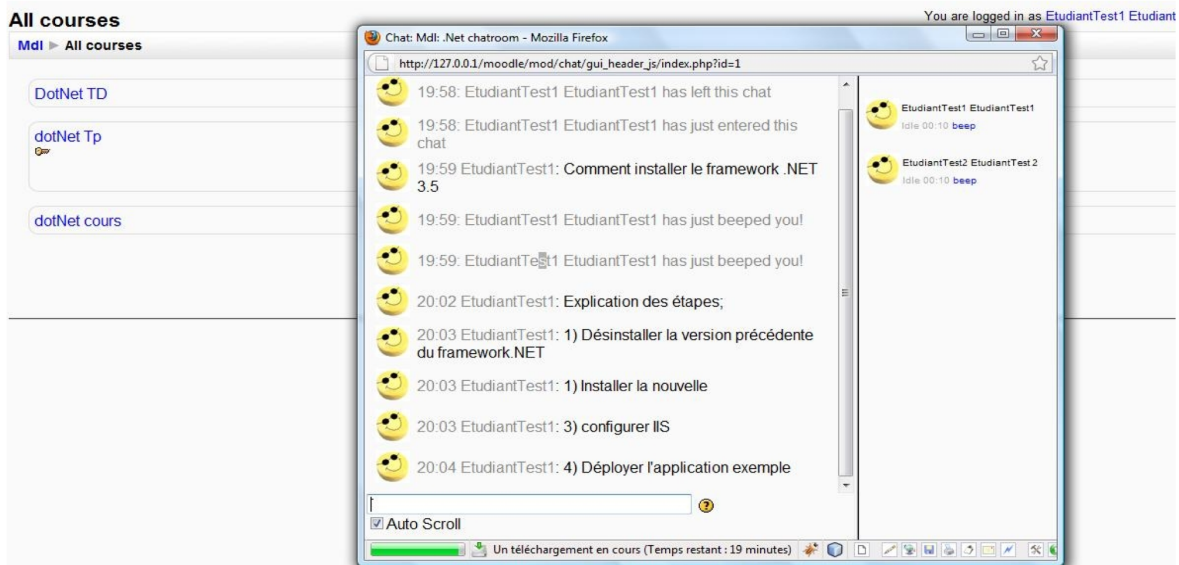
All courses

You are logged in as EtudiantTest1 Etudiant

Mdl ▶ All courses

DotNet TD

dotNet Tp

dotNet cours

Chat: Mdl: .Net chatroom - Mozilla Firefox

http://127.0.0.1/moodle/mod/chat/gui_header_js/index.php?id=1

19:58: EtudiantTest1 EtudiantTest1 has left this chat

19:58: EtudiantTest1 EtudiantTest1 has just entered this chat

19:59 EtudiantTest1: Comment installer le framework .NET 3.5

19:59: EtudiantTest1 EtudiantTest1 has just beeped you!

19:59: EtudiantTest1 EtudiantTest1 has just beeped you!

20:02 EtudiantTest1: Explication des étapes;

20:03 EtudiantTest1: 1) Désinstaller la version précédente du framework.NET

20:03 EtudiantTest1: 1) Installer la nouvelle

20:03 EtudiantTest1: 3) configurer IIS

20:04 EtudiantTest1: 4) Déployer l'application exemple

Auto Scroll

EtudiantTest1 EtudiantTest1
Idle 00:10 beep

EtudiantTest2 EtudiantTest 2
Idle 00:10 beep

Un téléchargement en cours (Temps restant : 19 minutes)